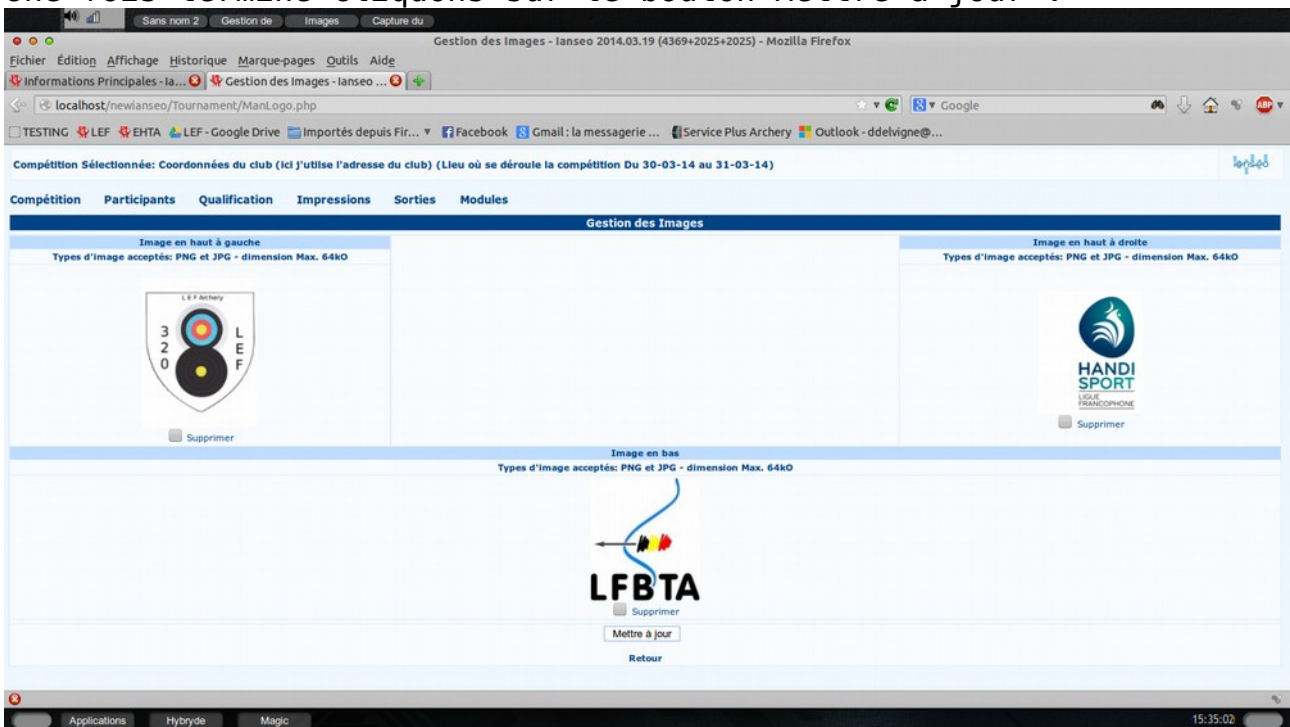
Une fois terminé cliquons sur le bouton Mettre à jour :

Sans nom 2 Gestion de Images Capture du

Gestion des Images - Ianseo 2014.03.19 (4369+2025+2025) - Mozilla Firefox

Fichier Édition Affichage Historique Marque-pages Outils Aide

Informations Principales - Ia... Gestion des Images - Ianseo ...

localhost/newianseo/Tournament/ManLogo.php

Google

TESTING LEF EHTA LEF - Google Drive Importés depuis Fir... Facebook Gmail : la messagerie ... Service Plus Archery Outlook - ddelvigne@...

Compétition Sélectionnée: Coordonnées du club (ici j'utilse l'adresse du club) (Lieu où se déroule la compétition Du 30-03-14 au 31-03-14)

ianseo

Compétition Participants Qualification Impressions Sorties Modules

Gestion des Images

| Image en haut à gauche | | Image en haut à droite |
|---|---|---|
| Types d'image acceptés: PNG et JPG - dimension Max. 64kO | | Types d'image acceptés: PNG et JPG - dimension Max. 64kO |
| L E F Archery 3 2 0 L E F Supprimer | | HANDI SPORT LIGUE FRANCOPHONE Supprimer |

Image en bas
Types d'image acceptés: PNG et JPG - dimension Max. 64kO

LFBTA

Supprimer

Mettre à jour

Retour

Applications Hybryde Magic

15:35:02